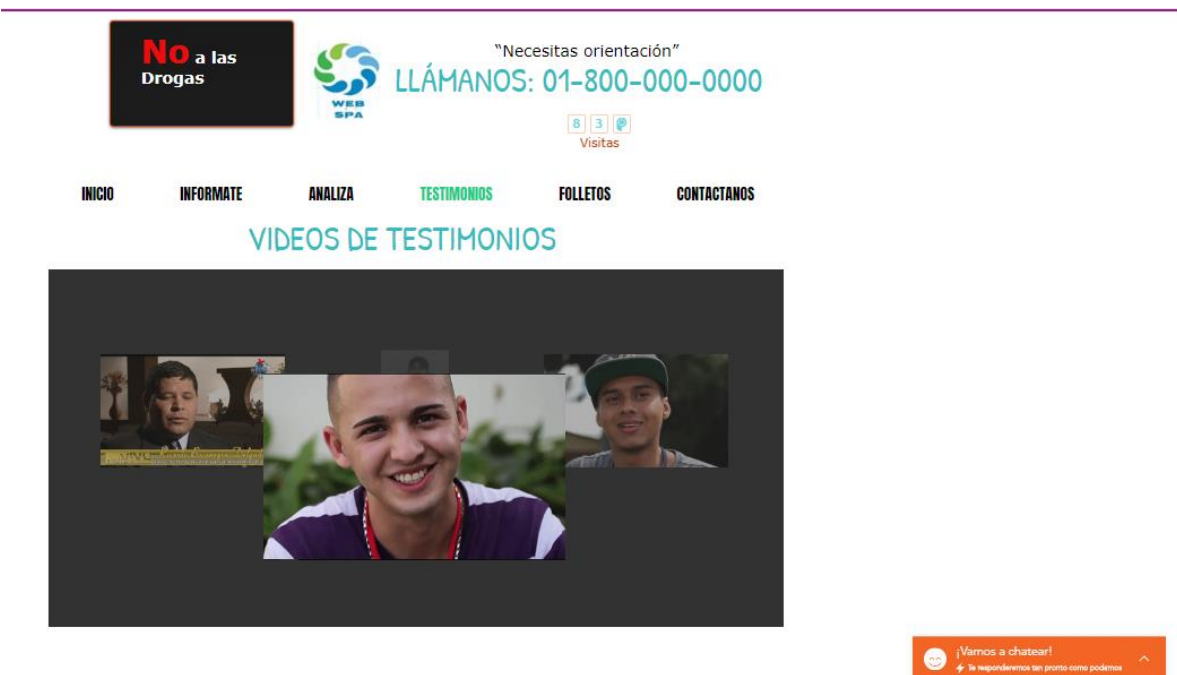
No a las Drogas

WEB SPA

"Necesitas orientación"
LLÁMANOS: 01-800-000-0000

8 3 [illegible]
Visitas

INICIO INFORMATE ANALIZA TESTIMONIOS FOLLETOS CONTACTANOS

VIDEOS DE TESTIMONIOS

¡Vamos a chatear!
Te responderemos tan pronto como podamos